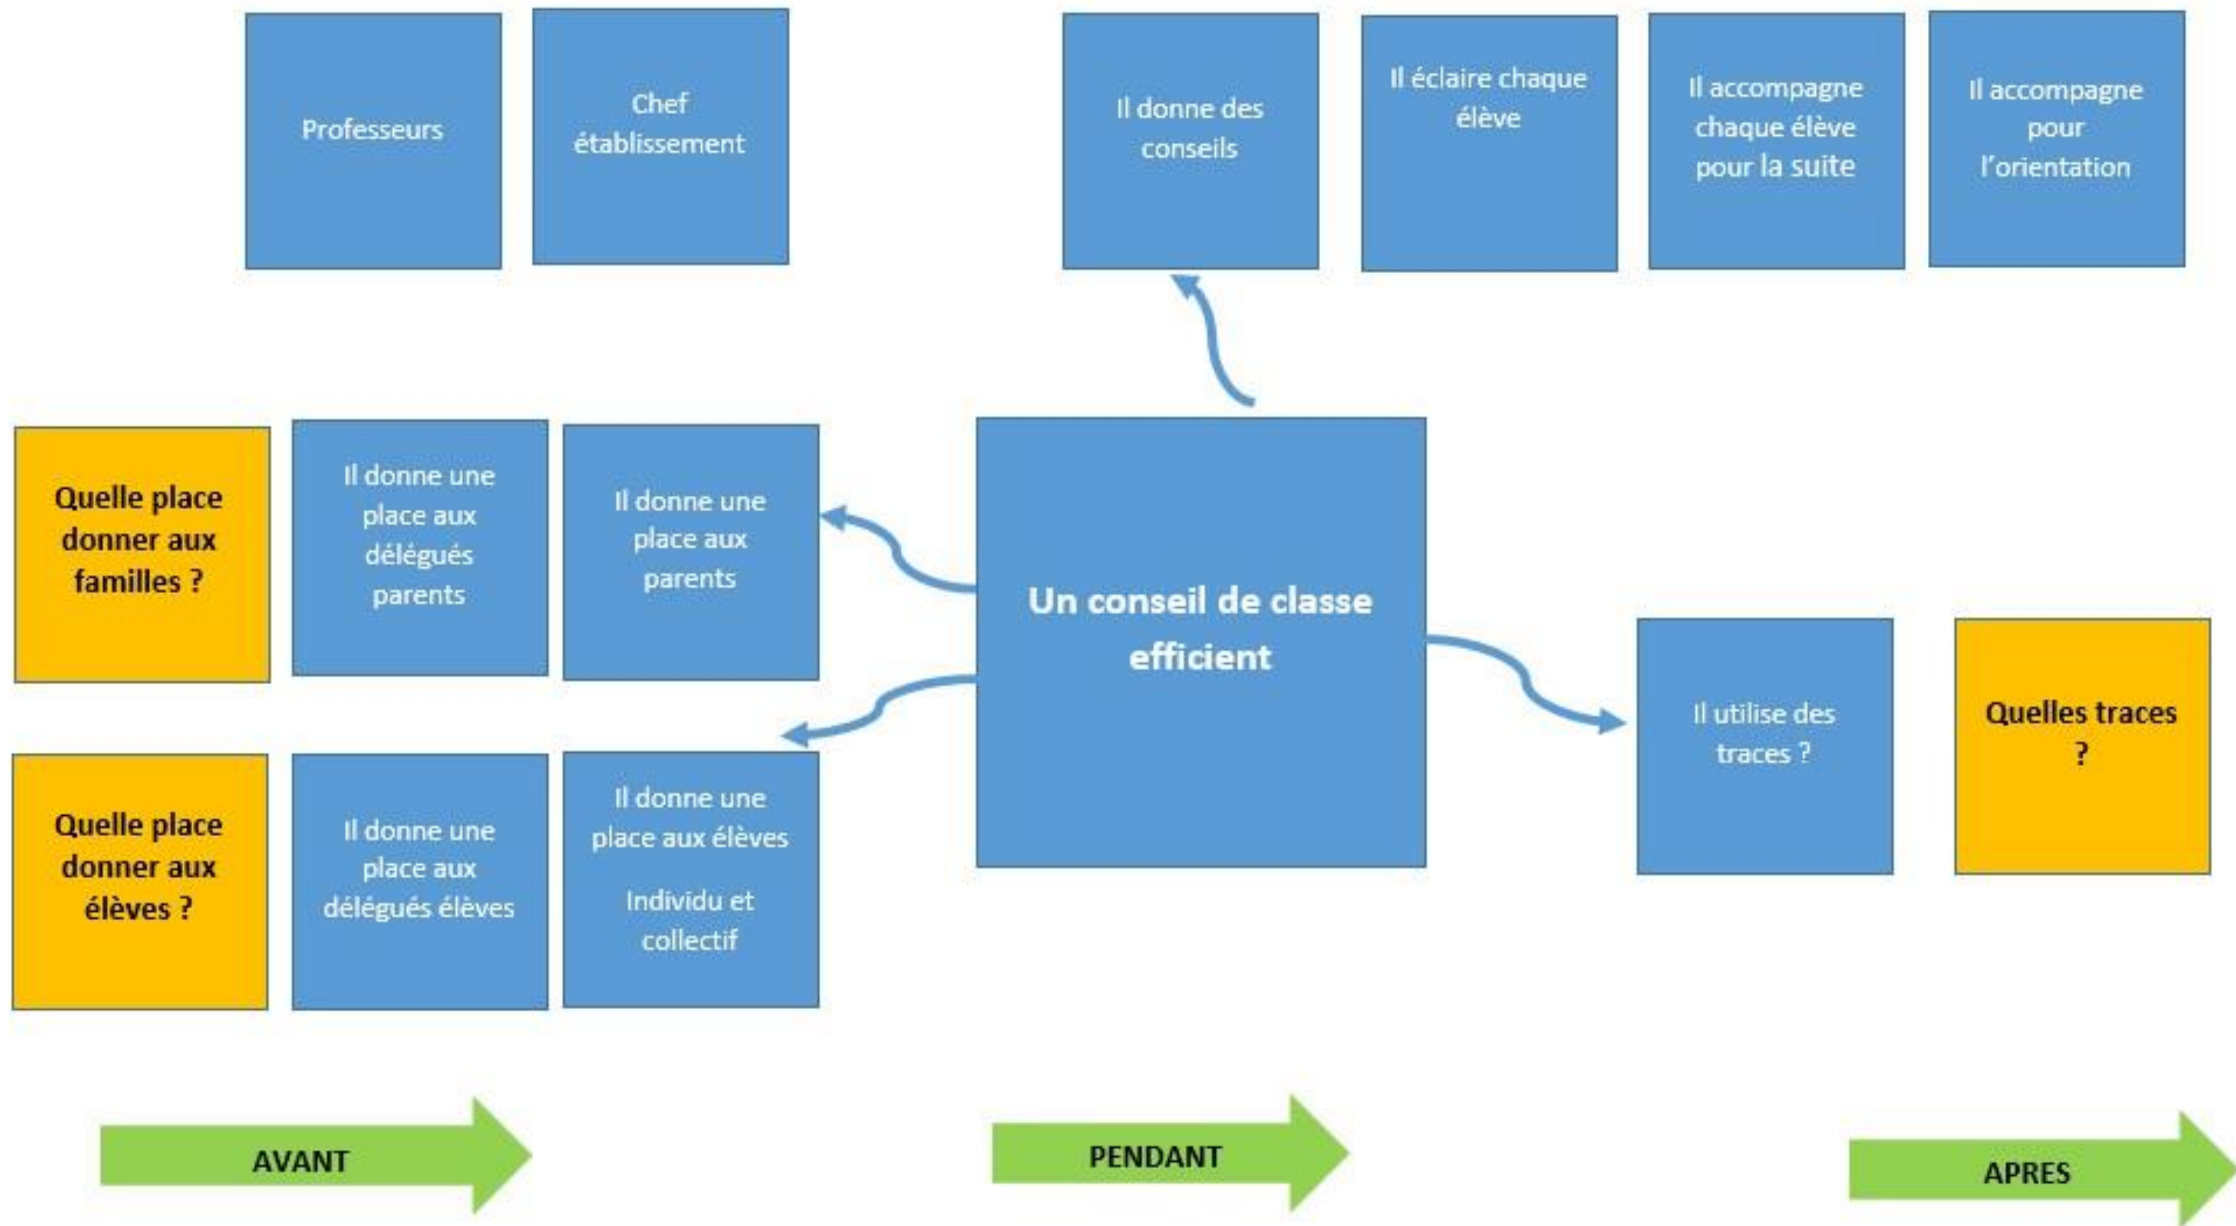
Professeurs

Chef établissement

Il donne des conseils

Il éclaire chaque élève

Il accompagne chaque élève pour la suite

Il accompagne pour l'orientation

Quelle place donner aux familles ?

Il donne une place aux délégués parents

Il donne une place aux parents

Un conseil de classe efficient

Il utilise des traces ?

Quelles traces ?

Quelle place donner aux élèves ?

Il donne une place aux délégués élèves

Il donne une place aux élèves

Individu et collectif

AVANT

PENDANT

APRES